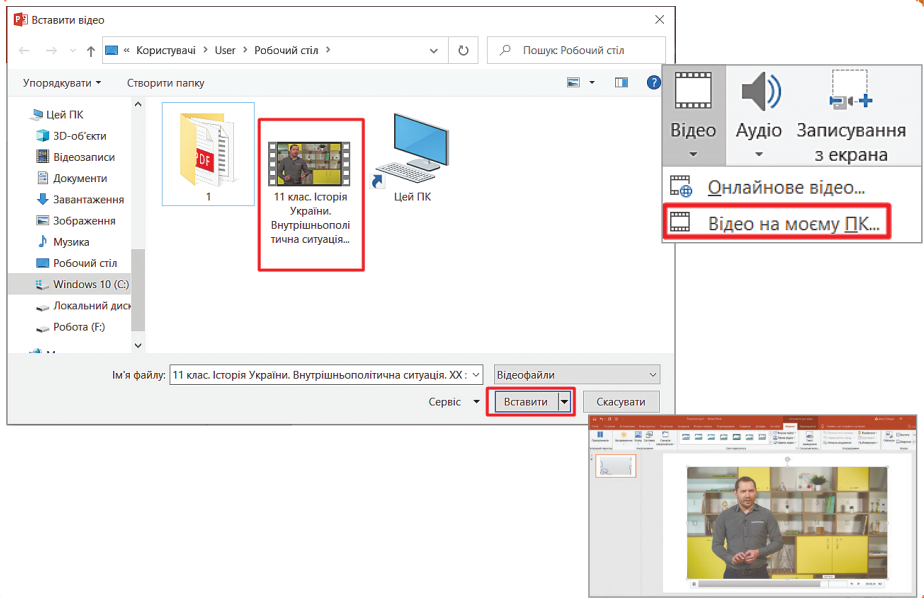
Вставити відео

« Користувачі › User › Робочий стіл ›

Пошук: Робочий стіл

Упорядкувати ▾ Створити папку

Цей ПК
3D-об'єкти
Відеозаписи
Документи
Завантаження
Зображення
Музика
Робочий стіл
Windows 10 (C:)
Локальний диск
Робота (F:)

1

11 клас. Історія України. Внутрішньополітична ситуація...

Цей ПК

Ім'я файлу: 11 клас. Історія України. Внутрішньополітична ситуація. ХХ :

Відеофайли

Сервіс ▾

Вставити

Скасувати

Відео

Аудіо

Записування з екрана

Онлайнове відео...

Відео на моєму ПК...